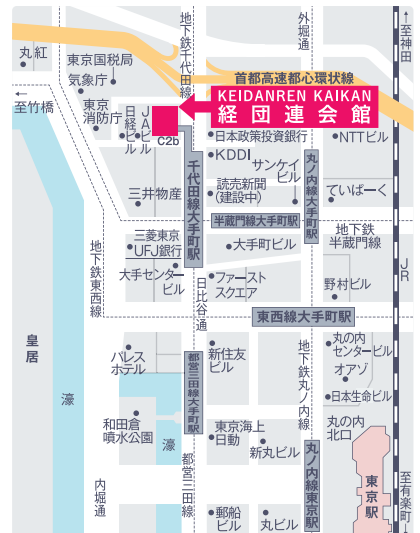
丸紅

東京国税局

気象庁

←至竹橋

東京消防庁

日経ビル

JAビル

C2b

地下鉄千代田線

首都高速都心環状線

外堀通

至神田

KEIDANREN KAIKAN

経団連会館

日本政策投資銀行

NTTビル

KDDI

サンケイビル

読売新聞(建設中)

丸ノ内線大手町駅

ていぱーく

三井物産

千代田線大手町駅

半蔵門線大手町駅

地下鉄半蔵門線

三菱東京UFJ銀行

大手町ビル

地下鉄東西線

大手センタービル

ファーストスクエア

野村ビル

日比谷通

JR

東西線大手町駅

皇居

パレスホテル

都営三田線大手町駅

新住友ビル

地下鉄丸ノ内線

丸の内センタービル

オアゾ

日本生命ビル

濠

和田倉噴水公園

濠

東京海上日動

丸の内北口

新丸ビル

丸ノ内線東京駅

東京駅

内堀通

都営三田線

郵船ビル

丸ビル

至有楽町